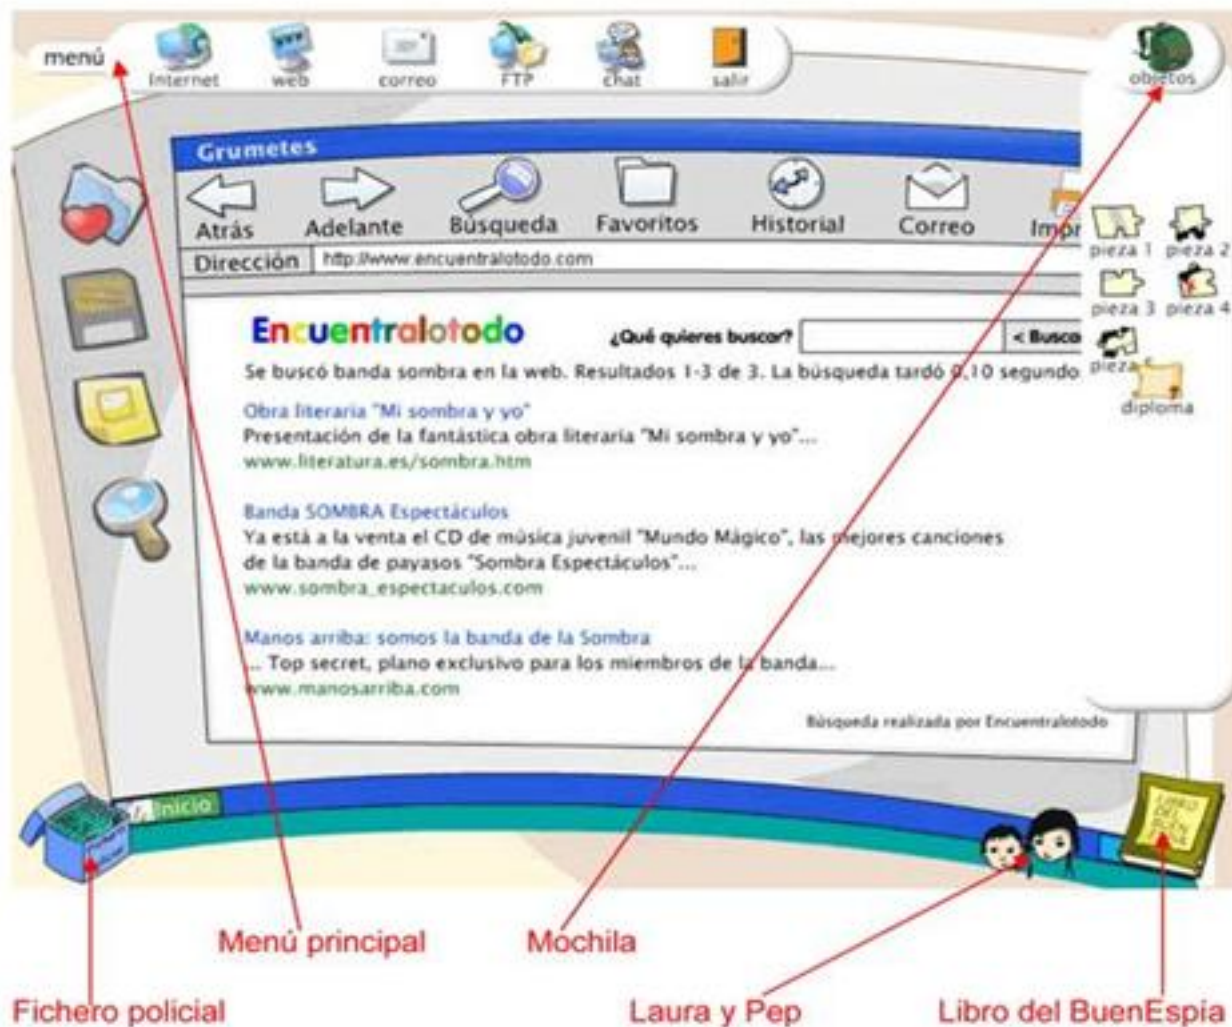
menú

Internet web correo FTP chat salir

objetos

Grumetes

Atrás Adelante Búsqueda Favoritos Historial Correo Impr

Dirección http://www.encuentralotodo.com

pieza 1 pieza 2 pieza 3 pieza 4 pieza 5 diploma

Encuentralotodo ¿Qué quieres buscar? < Busca

Se buscó banda sombra en la web. Resultados 1-3 de 3. La búsqueda tardó 0,10 segundo

Obra literaria "Mi sombra y yo"
Presentación de la fantástica obra literaria "Mi sombra y yo"...
www.literatura.es/sombra.htm

Banda SOMBRA Espectáculos
Ya está a la venta el CD de música juvenil "Mundo Mágico", las mejores canciones de la banda de payasos "Sombra Espectáculos"...
www.sombra_espectaculos.com

Manos arriba: somos la banda de la Sombra
... Top secret, plano exclusivo para los miembros de la banda...
www.manosarriba.com

Búsqueda realizada por Encuentralotodo

Inicio

Menú principal

Mochila

Fichero policial

Laura y Pep

Libro del BuenEspia